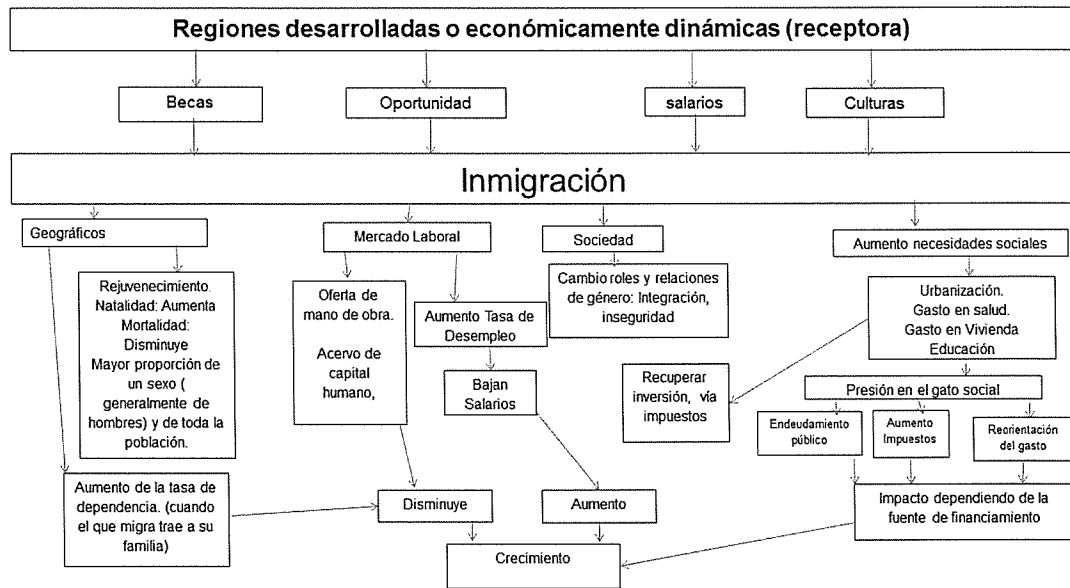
Regiones desarrolladas o económicamente dinámicas (receptora)

Becas

Oportunidad

salarios

Culturas

Inmigración

Geográficos

Rejuvenecimiento. Natalidad: Aumenta Mortalidad: Disminuye Mayor proporción de un sexo ( generalmente de hombres) y de toda la población.

Aumento de la tasa de dependencia. (cuando el que migra trae a su familia)

Mercado Laboral

Oferta de mano de obra.

Acervo de capital humano,

Aumento Tasa de Desempleo

Bajan Salarios

Disminuye

Aumento

Crecimiento

Sociedad

Cambio roles y relaciones de género: Integración, inseguridad

Aumento necesidades sociales

Urbanización. Gasto en salud. Gasto en Vivienda Educación

Recuperar inversión, vía impuestos

Presión en el gato social

Endeudamiento público

Aumento Impuestos

Reorientación del gasto

Impacto dependiendo de la fuente de financiamiento